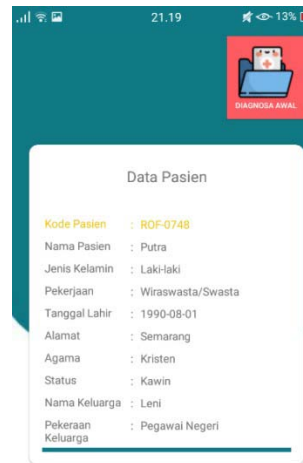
21.19 13%

DIAGNOSA AWAL

Data Pasien

| | |
|---|---|
| Kode Pasien | : ROF-0748 |
| Nama Pasien | : Putra |
| Jenis Kelamin | : Laki-laki |
| Pekerjaan | : Wiraswasta/Swasta |
| Tanggal Lahir | : 1990-08-01 |
| Alamat | : Semarang |
| Agama | : Kristen |
| Status | : Kawin |
| Nama Keluarga | : Leni |
| Pekeraan Keluarga | : Pegawai Negeri |